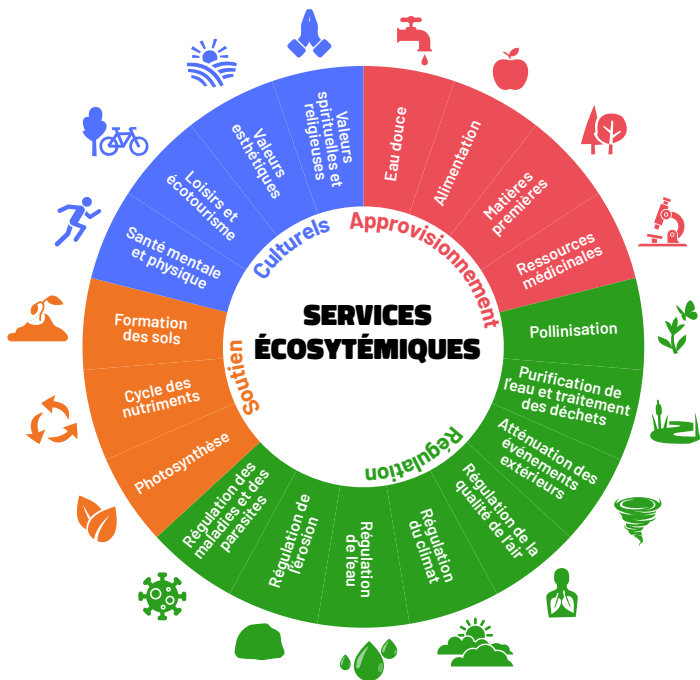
SERVICES ÉCOSYTÉMIQUES

Approvisionnement
Eau douce
Alimentation
Matières premières
Ressources médicinales

Régulation
Pollinisation
Purification de l'eau et traitement des déchets
Atténuation des événements extérieurs
Régulation de la qualité de l'air
Régulation du climat
Régulation de l'eau
Régulation de l'érosion
Régulation des maladies et des parasites

Soutien
Photosynthèse
Cycle des nutriments
Formation des sols

Culturels
Santé mentale et physique
Loisirs et écotourisme
Valeurs esthétiques
Valeurs spirituelles et religieuses